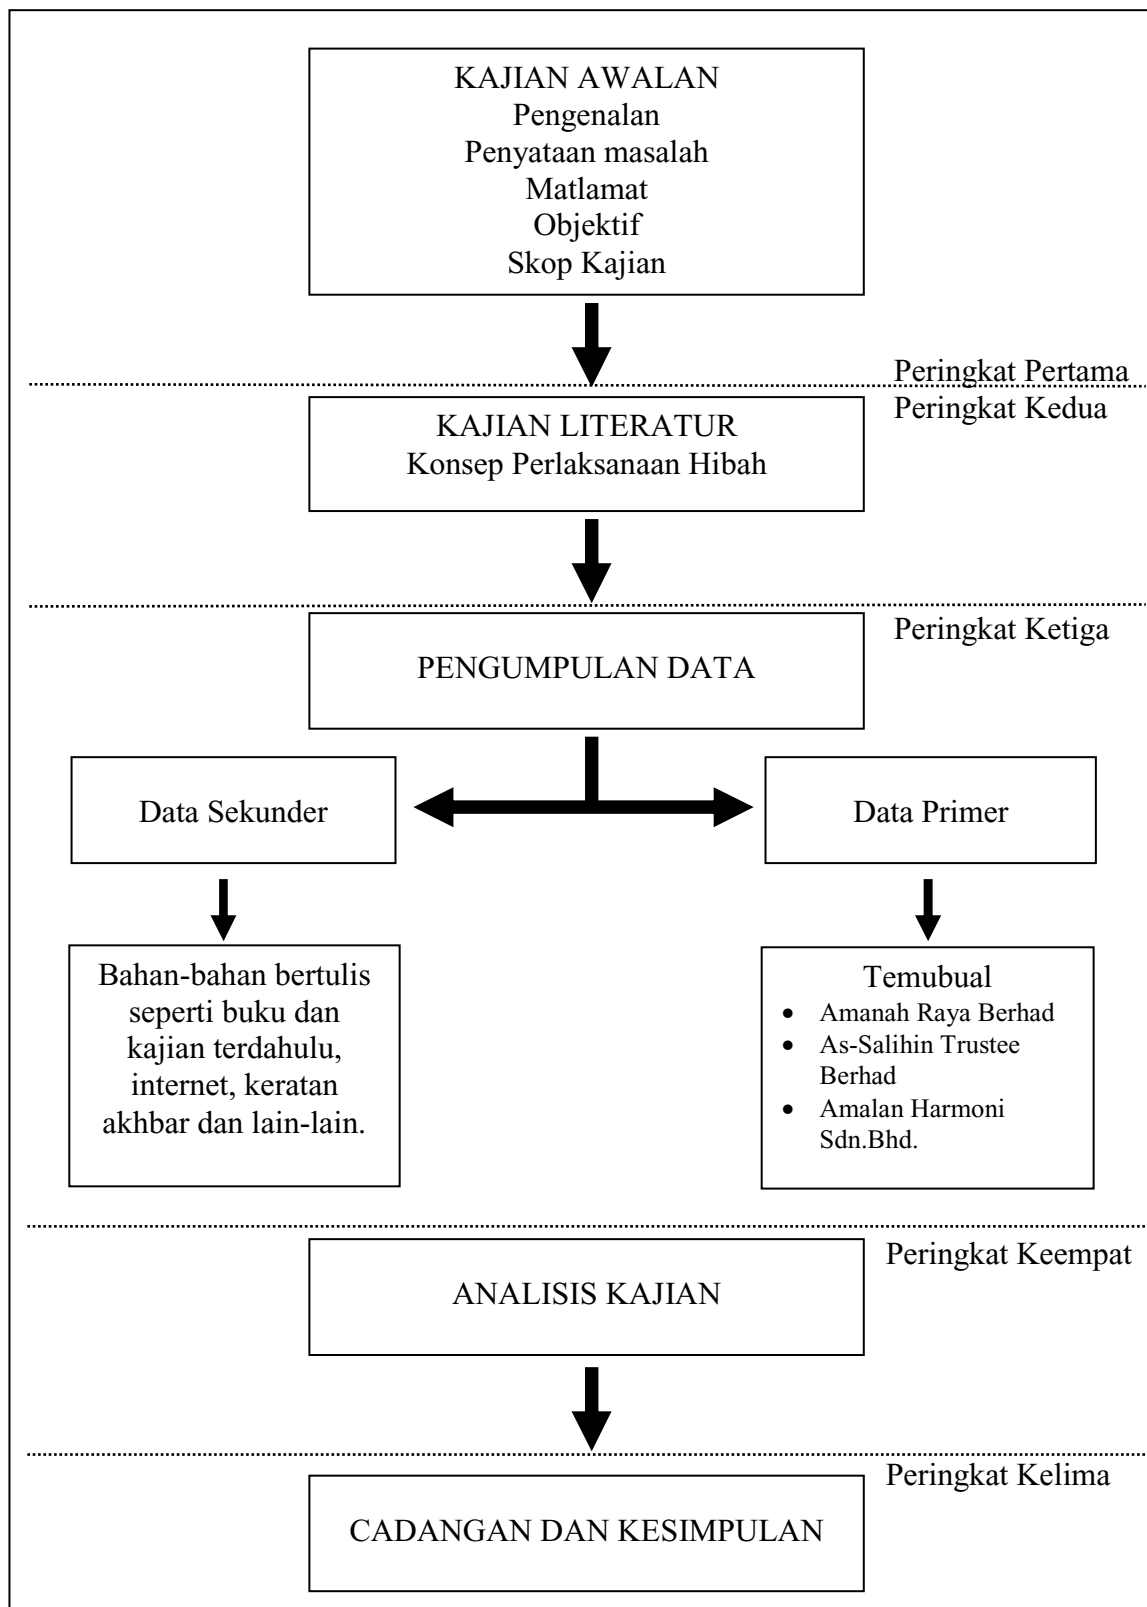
KAJIAN AWALAN
Pengenalan
Penyataan masalah
Matlamat
Objektif
Skop Kajian

Peringkat Pertama

Peringkat Kedua

KAJIAN LITERATUR
Konsep Perlaksanaan Hibah

Peringkat Ketiga

PENGUMPULAN DATA

Data Sekunder

Data Primer

Bahan-bahan bertulis seperti buku dan kajian terdahulu, internet, keratan akhbar dan lain-lain.

Temubual
- Amanah Raya Berhad
- As-Salihin Trustee Berhad
- Amalan Harmoni Sdn.Bhd.

Peringkat Keempat

ANALISIS KAJIAN

Peringkat Kelima

CADANGAN DAN KESIMPULAN